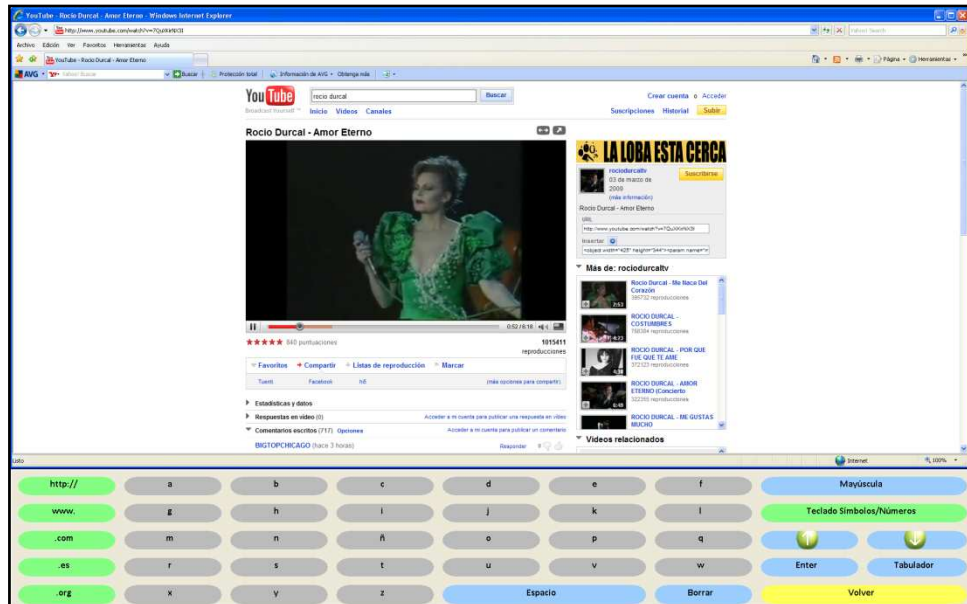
YouTube - Rocio Durcal - Amor Eterno - Windows Internet Explorer

http://www.youtube.com/watch?v=7QuXkWIrOl

Archivo Edición Ver Favoritos Herramientas Ayuda

YouTube - Rocio Durcal - Amor Eterno

Página Herramientas

AVG Yahoo! Search Buscar Protección total Información de AVG Obtenga más

You Tube Broadcast Yourself™ rocio durcal Buscar Crear cuenta o Acceder

Inicio Videos Canales Suscripciones Historial Subir

Rocio Durcal - Amor Eterno

LA LOBA ESTA CERCA

rociodurcaltv 03 de marzo de 2009 (más información) Suscribirse

Rocio Durcal - Amor Eterno

URL http://www.youtube.com/watch?v=7QuXkWIrOl

Insertar <object width="425" height="344"><param name="m

Más de: rociodurcaltv

Rocio Durcal - Me Nace Del Corazón 395732 reproducciones 2:53

ROCIO DURCAL - COSTUMBRES 758394 reproducciones 4:23

ROCIO DURCAL - POR QUE FUE QUE TE AME 372123 reproducciones 4:38

ROCIO DURCAL - AMOR ETERNO (Concierto 322355 reproducciones 6:48

ROCIO DURCAL - ME GUSTAS MUCHO

Videos relacionados

0:52 / 6:18

★★★★★ 840 puntuaciones

1015411 reproducciones

Favoritos Compartir Listas de reproducción Marcar

Tuenti Facebook hi5 (más opciones para compartir)

Estadísticas y datos

Respuestas en vídeo (0) Acceder a mi cuenta para publicar una respuesta en vídeo

Comentarios escritos (717) Opciones Acceder a mi cuenta para publicar un comentario

BIGTOPCHICAGO (hace 3 horas) Responder

Listo Internet 100%

http:// a b c d e f Mayúscula

www. g h i j k l Teclado Símbolos/Números

.com m n ñ o p q

.es r s t u v w Enter Tabulador

.org x y z Espacio Borrar Volver